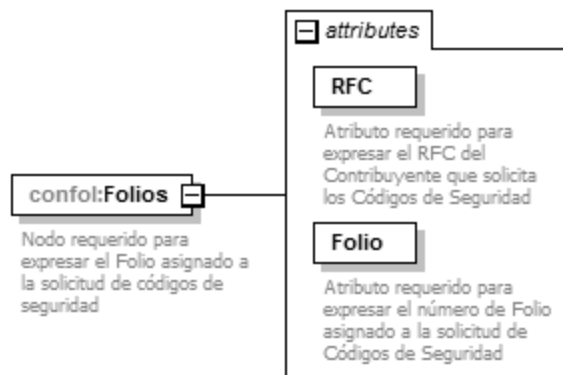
attributes

RFC

Atributo requerido para expresar el RFC del Contribuyente que solicita los Códigos de Seguridad

confol:Folios

Nodo requerido para expresar el Folio asignado a la solicitud de códigos de seguridad

Folio

Atributo requerido para expresar el número de Folio asignado a la solicitud de Códigos de Seguridad